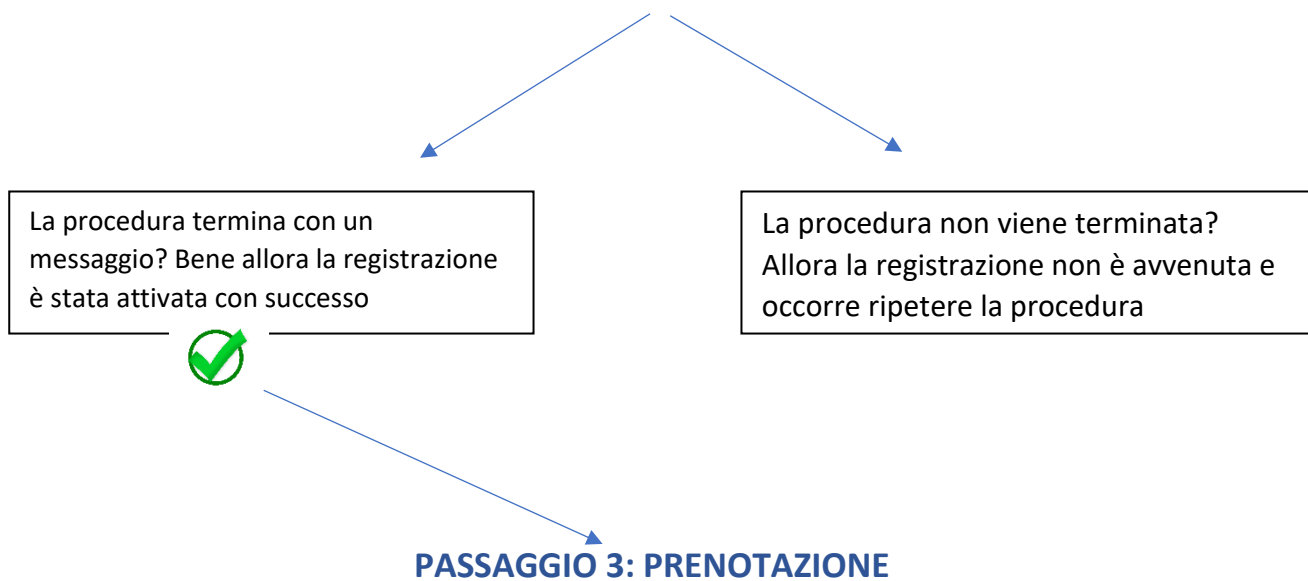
La procedura termina con un messaggio? Bene allora la registrazione è stata attivata con successo

La procedura non viene terminata? Allora la registrazione non è avvenuta e occorre ripetere la procedura

PASSAGGIO 3: PRENOTAZIONE